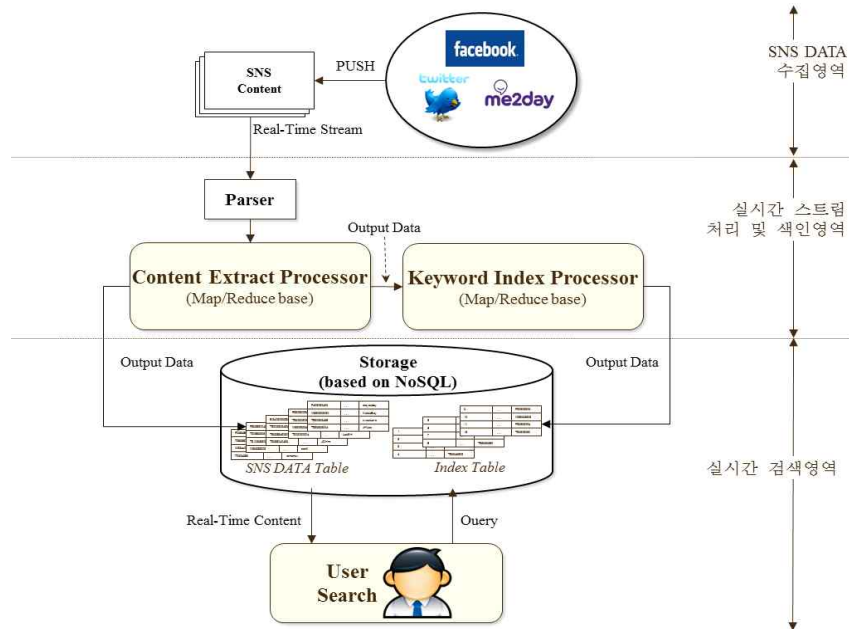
facebook
twitter
me2day

SNS Content
PUSH

SNS DATA
수집영역

Real-Time Stream

Parser

Output Data

Content Extract Processor
(Map/Reduce base)

Keyword Index Processor
(Map/Reduce base)

실시간 스트림
처리 및 색인영역

Output Data

Storage
(based on NoSQL)

Output Data

SNS DATA Table

Index Table

실시간 검색영역

Real-Time Content

Ouery

User
Search